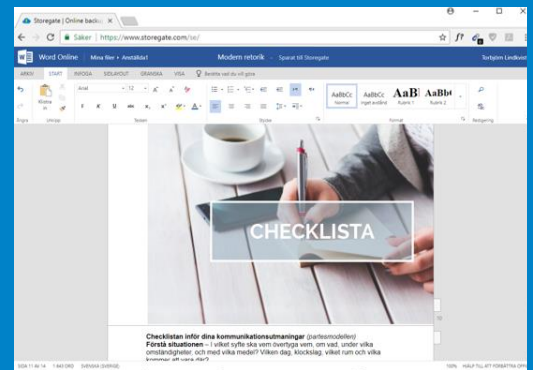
Storegate | Online backu ×

Säker | https://www.storegate.com/se/

Word Online Mina filer › Anställda1 Modern retorik - Sparat till Storegate Torbjörn Lindkvist

ARKIV START INFOGA SIDLAYOUT GRANSKA VISA Berätta vad du vill göra

Klistra in Ångra Urklipp Arial 12 Teckensnitt Stycke AaBbCc Normal AaBbCc Inget avstånd AaB Rubrik 1 AaBbı Rubrik 2 Format Redigering

CHECKLISTA

Checklistan inför dina kommunikationsutmaningar (partesmodellen)
Första situationen – i vilket syfte ska vem övertyga vem, om vad, under vilka omständigheter, och med vilka medel? Vilken dag, klockslag, vilket rum och vilka kommer att vara där?

SIDA 11 AV 14 1 443 ORD SVENSKA (SVERIGE) 100% HJÄLP TILL ATT FÖRBÄTTRA OFFICE